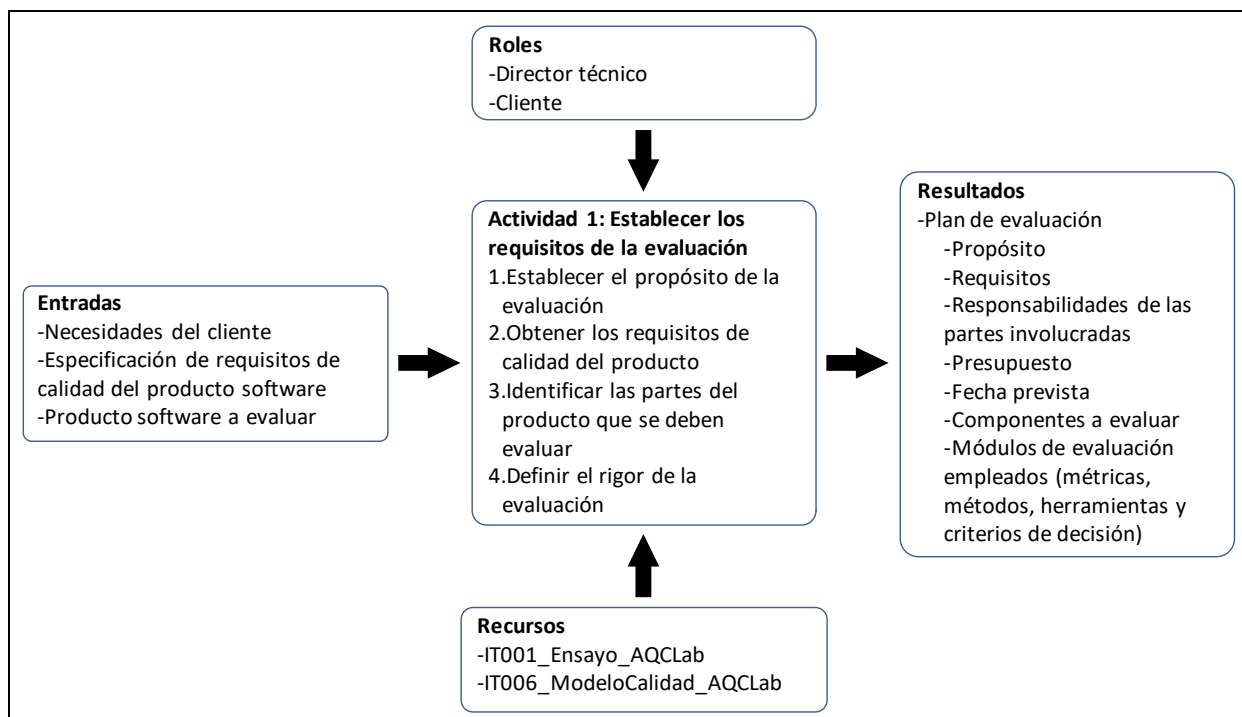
Roles
-Director técnico
-Cliente

Entradas
-Necesidades del cliente
-Especificación de requisitos de calidad del producto software
-Producto software a evaluar

Actividad 1: Establecer los requisitos de la evaluación
1.Establecer el propósito de la evaluación
2.Obtener los requisitos de calidad del producto
3.Identificar las partes del producto que se deben evaluar
4.Definir el rigor de la evaluación

Resultados
-Plan de evaluación
-Propósito
-Requisitos
-Responsabilidades de las partes involucradas
-Presupuesto
-Fecha prevista
-Componentes a evaluar
-Módulos de evaluación empleados (métricas, métodos, herramientas y criterios de decisión)

Recursos
-IT001_Ensayo_AQCLab
-IT006_ModeloCalidad_AQCLab